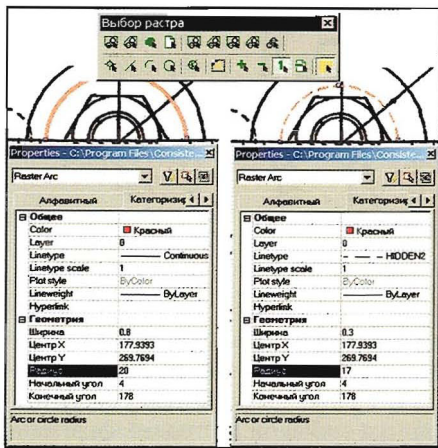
Выбор растра

Properties - C:\Program Files\Consiste...

Raster Arc

Алфавитный | Категорииз

Общее
| | |
|---|---|
| Color | Красный |
| Layer | 0 |
| Linetype | Continuous |
| Linetype scale | 1 |
| Plot style | ByColor |
| Lineweight | ByLayer |
| Hyperlink | |

Геометрия
| | |
|---|---|
| Ширина | 0.8 |
| Центр X | 177.9393 |
| Центр Y | 269.7694 |
| Радиус | 20 |
| Начальный угол | 4 |
| Конечный угол | 178 |

Arc or circle radius

Properties - C:\Program Files\Consiste...

Raster Arc

Алфавитный | Категорииз

Общее
| | |
|---|---|
| Color | Красный |
| Layer | 0 |
| Linetype | HIDDEN2 |
| Linetype scale | 1 |
| Plot style | ByColor |
| Lineweight | ByLayer |
| Hyperlink | |

Геометрия
| | |
|---|---|
| Ширина | 0.3 |
| Центр X | 177.9393 |
| Центр Y | 269.7694 |
| Радиус | 17 |
| Начальный угол | 4 |
| Конечный угол | 178 |

Arc or circle radius